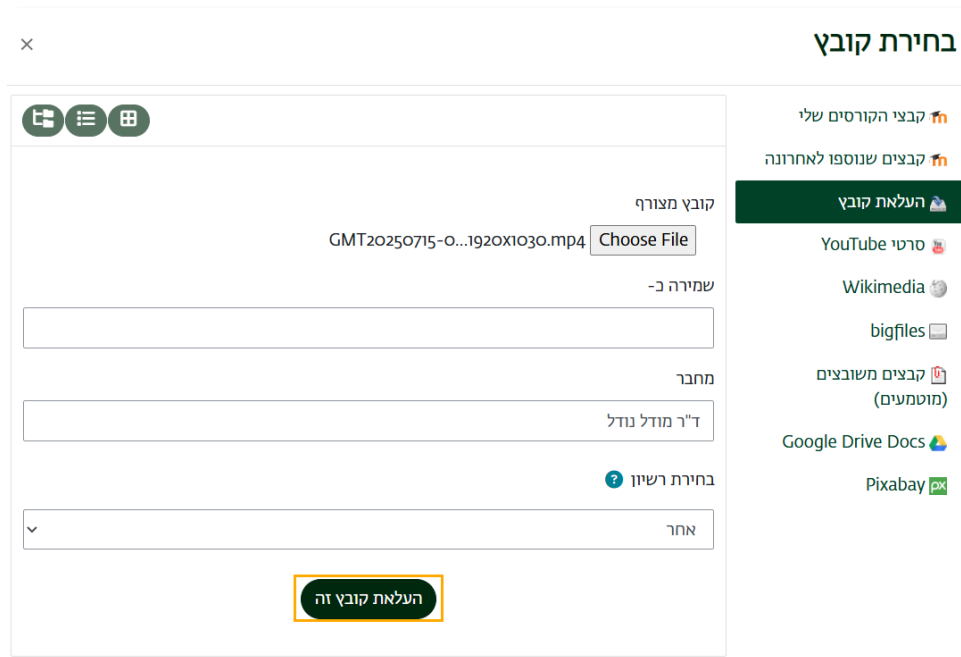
בחירת קובץ

×

קבצי הקורסים שלי
קבצים שנוספו לאחרונה
העלאת קובץ
סרטי YouTube
Wikimedia
bigfiles
קבצים משובצים (מוטמעים)
Google Drive Docs
Pixabay

קובץ מצורף
Choose File GMT20250715-0...1920x1030.mp4

שמירה כ-

מחבר
ד"ר מודל נודל

בחירת רשיון
אחר

העלאת קובץ זה